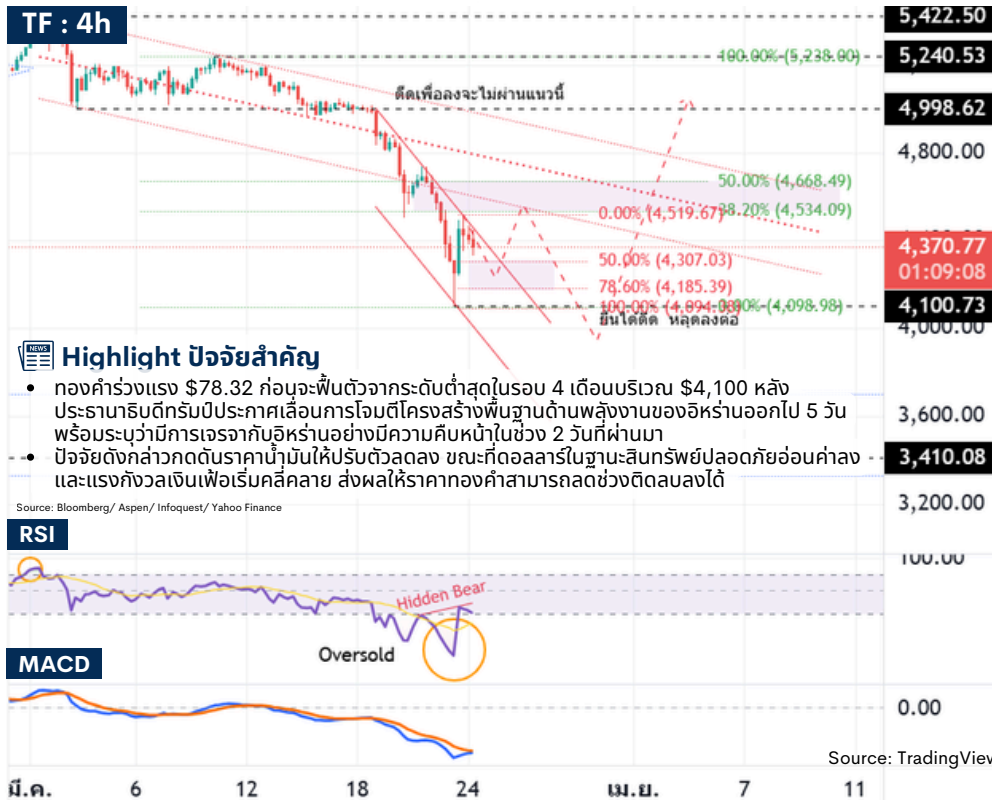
TF : 4h

5,422.50

100.00% (5,238.90)

5,240.53

ดีดเพื่อลงจะไม่ผ่านแนวนี้

4,998.62

4,800.00

50.00% (4,668.49)

0.00% (4,519.67)

38.20% (4,534.09)

4,370.77
01:09:08

50.00% (4,307.03)

78.60% (4,185.39)

100.00% (4,094.08)

0.00% (4,098.98)

4,100.73

ยืนได้ดีด หลุดลงต่อ

4,000.00

Highlight ปัจจัยสำคัญ

• ทองคำร่วงแรง $78.32 ก่อนจะฟื้นตัวจากระดับต่ำสุดในรอบ 4 เดือนบริเวณ $4,100 หลังประธานาธิบดีทรัมป์ประกาศเลื่อนการโจมตีโครงสร้างพื้นฐานด้านพลังงานของอิหร่านออกไป 5 วัน พร้อมระบุว่ามีการเจรจากับอิหร่านอย่างมีความคืบหน้าในช่วง 2 วันที่ผ่านมา

3,600.00

• ปัจจัยดังกล่าวกดดันราคาน้ำมันให้ปรับตัวลดลง ขณะที่ดอลลาร์ในฐานะสินทรัพย์ปลอดภัยอ่อนค่าลง และแรงกังวลเงินเฟ้อเริ่มคลี่คลาย ส่งผลให้ราคาทองคำสามารถลดช่วงติดลบลงได้

3,410.08

Source: Bloomberg/ Aspen/ Infoquest/ Yahoo Finance

3,200.00

RSI

100.00

Hidden Bear

Oversold

MACD

0.00

Source: TradingView

มี.ค.

6

12

18

24

เม.ย.

7

11